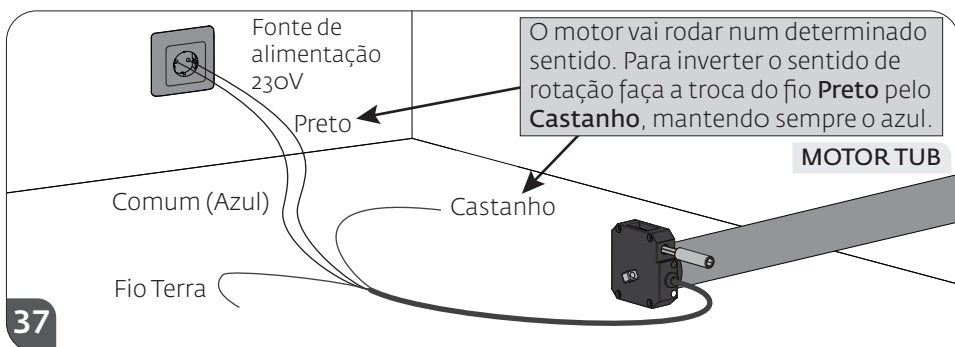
Fonte de alimentação 230V

O motor vai rodar num determinado sentido. Para inverter o sentido de rotação faça a troca do fio **Preto** pelo **Castanho**, mantendo sempre o azul.

Preto

MOTOR TUB

Comum (Azul)

Castanho

Fio Terra

37